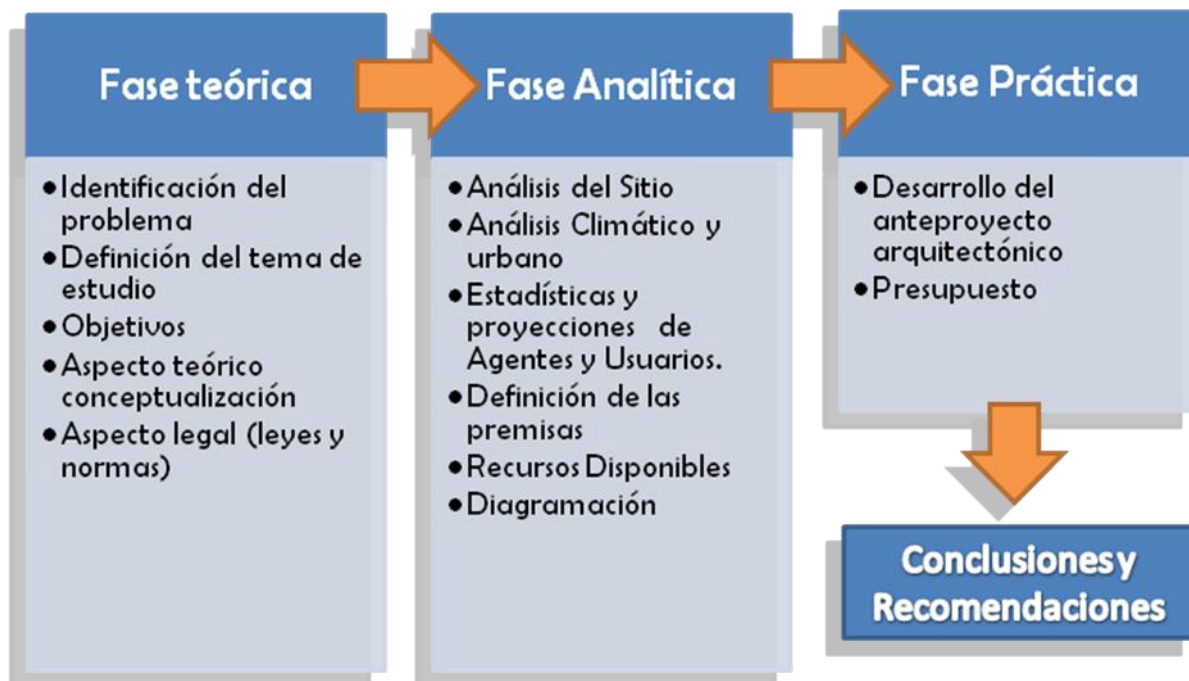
Fase teórica

- Identificación del problema
- Definición del tema de estudio
- Objetivos
- Aspecto teórico conceptualización
- Aspecto legal (leyes y normas)

Fase Analítica

- Análisis del Sitio
- Análisis Climático y urbano
- Estadísticas y proyecciones de Agentes y Usuarios.
- Definición de las premisas
- Recursos Disponibles
- Diagramación

Fase Práctica

- Desarrollo del anteproyecto arquitectónico
- Presupuesto

Conclusiones y Recomendaciones